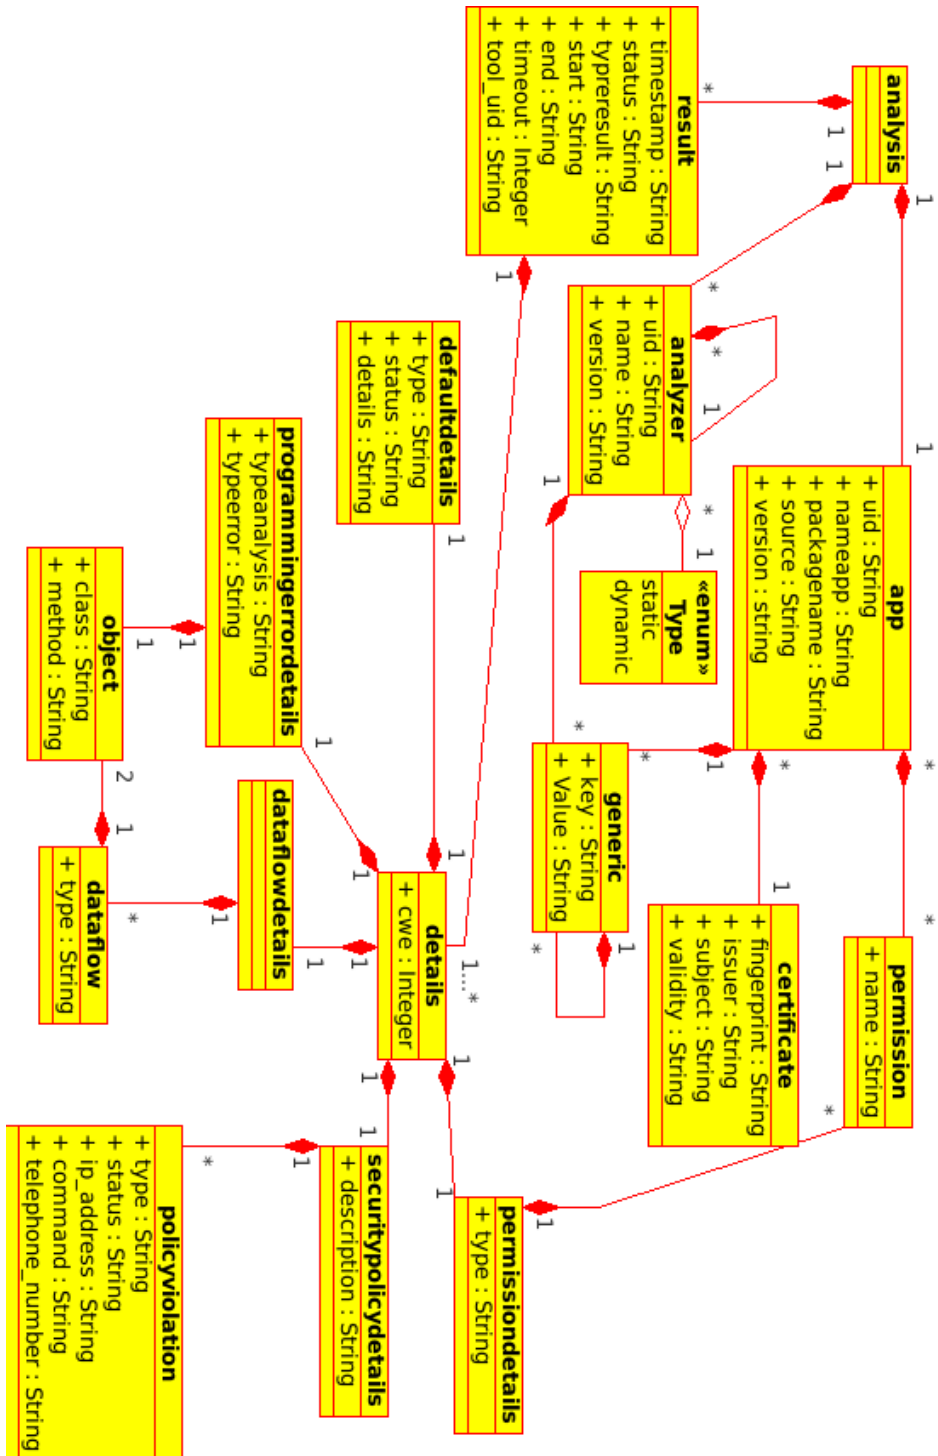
result
+ timestamp : String
+ status : String
+ typeresult : String
+ start : String
+ end : String
+ timeout : Integer
+ tool_uid : String

analysis

analyzer
+ uid : String
+ name : String
+ version : String

«enum»
Type
static
dynamic

app
+ uid : String
+ nameapp : String
+ packagename : String
+ source : String
+ version : string

defaultdetails
+ type : String
+ status : String
+ details : String

programmingerrordetails
+ typeanalysis : String
+ typeerror : String

object
+ class : String
+ method : String

generic
+ key : String
+ Value : String

certificate
+ fingerprint : String
+ issuer : String
+ subject : String
+ validity : String

permission
+ name : String

dataflowdetails

dataflow
+ type : String

details
+ cwe : Integer

securitypolicydetails
+ description : String

permissiondetails
+ type : String

policyviolation
+ type : String
+ status : String
+ ip_address : String
+ command : String
+ telephone_number : String

* 1 1 1 * * 1 1 1 * 1 1 * * 1 * * 1 * * 1 * 1 1 1 1 1 2 1 * 1 1 1 1 1 1 1...* 1 1 1 * 1 1